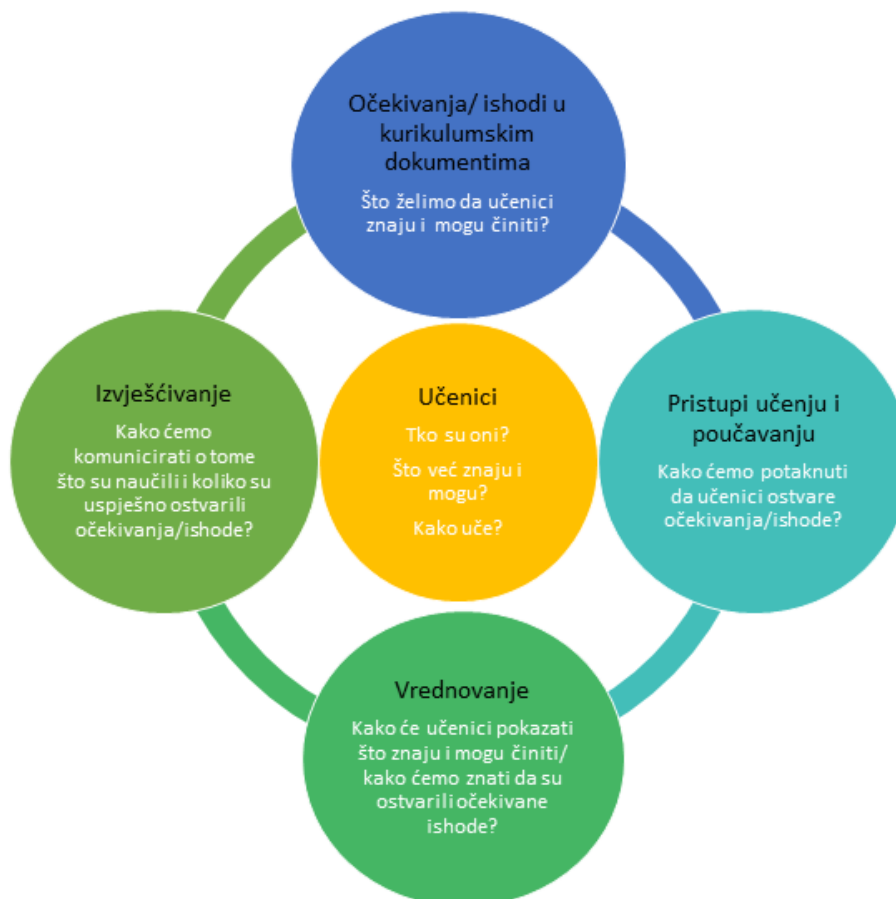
Očekivanja/ ishodi u kurikulumskim dokumentima

Što želimo da učenici znaju i mogu činiti?

Izvješćivanje

Kako ćemo komunicirati o tome što su naučili i koliko su uspješno ostvarili očekivanja/ishode?

Učenici

Tko su oni?

Što već znaju i mogu?

Kako uče?

Pristupi učenju i poučavanju

Kako ćemo potaknuti da učenici ostvare očekivanja/ishode?

Vrednovanje

Kako će učenici pokazati što znaju i mogu činiti/ kako ćemo znati da su ostvarili očekivane ishode?